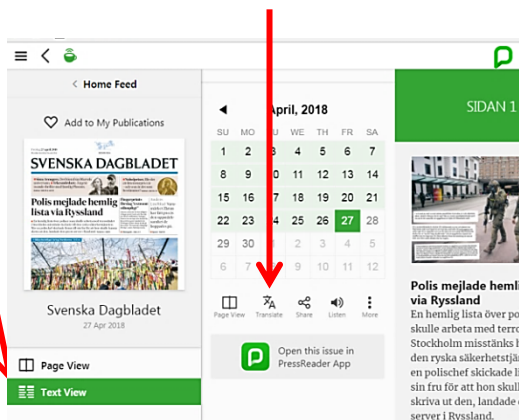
< Home Feed

Add to My Publications

SVENSKA DAGBLADET

Polis mejlade hemlig lista via Ryssland

Svenska Dagbladet
27 Apr 2018

Page View

Text View

April, 2018

| SU | MO | TU | WE | TH | FR | SA |
|---|---|---|---|---|---|---|
| 1 | 2 | 3 | 4 | 5 | 6 | 7 |
| 8 | 9 | 10 | 11 | 12 | 13 | 14 |
| 15 | 16 | 17 | 18 | 19 | 20 | 21 |
| 22 | 23 | 24 | 25 | 26 | 27 | 28 |
| 29 | 30 | 1 | 2 | 3 | 4 | 5 |
| 6 | 7 | 8 | 9 | 10 | 11 | 12 |

Page View Translate Share Listen More

Open this issue in PressReader App

SIDAN 1

Polis mejlade hemli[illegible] via Ryssland

En hemlig lista över po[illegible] skulle arbeta med terro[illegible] Stockholm misstänks h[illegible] den ryska säkerhetstjä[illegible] en polischef skickade li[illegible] sin fru för att hon skull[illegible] skriva ut den, landade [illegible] server i Ryssland.